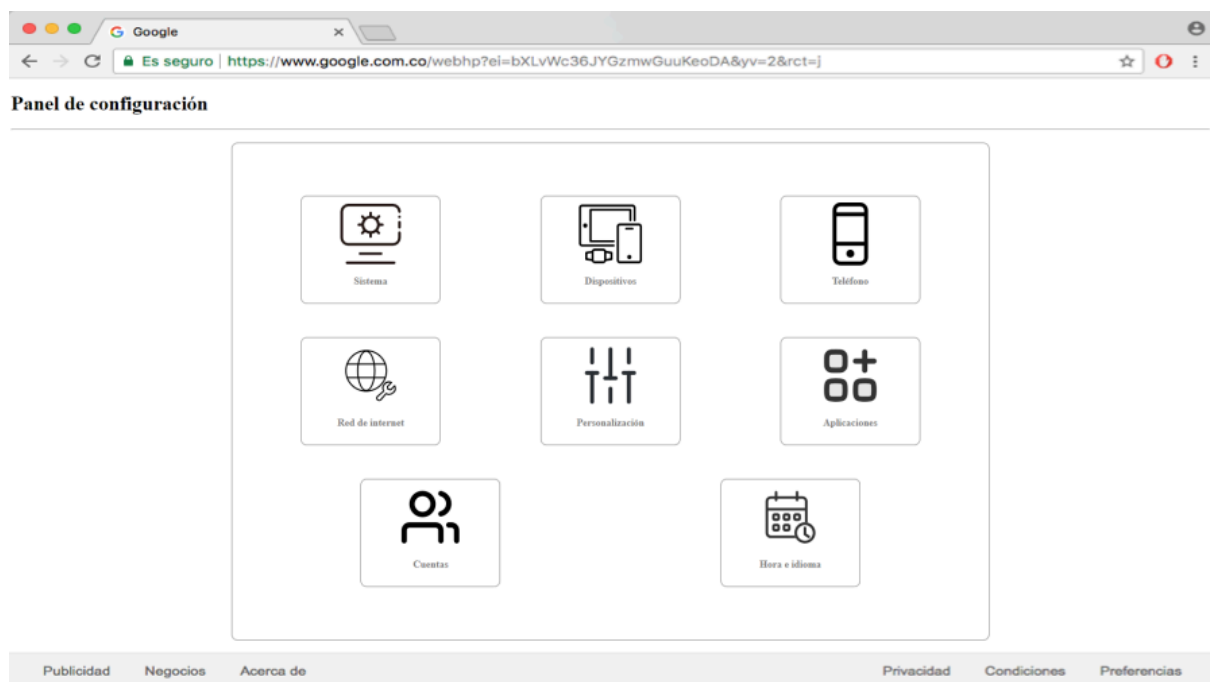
Google ×

Es seguro | https://www.google.com.co/webhp?ei=bXLvWc36JYGzmwGuuKeoDA&yv=2&rct=j

Panel de configuración

Sistema

Dispositivos

Teléfono

Red de internet

Personalización

Aplicaciones

Cuentas

Hora e idioma

Publicidad Negocios Acerca de

Privacidad Condiciones Preferencias